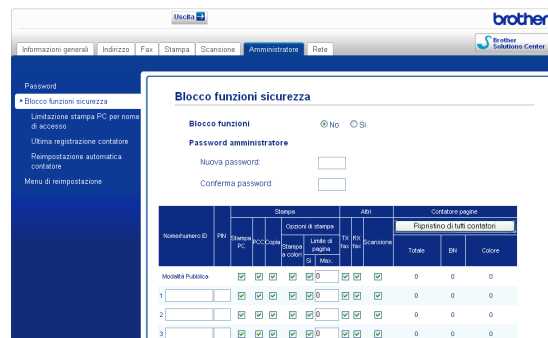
Uscita

brother

Informazioni generali | Indirizzo | Fax | Stampa | Scansione | Amministratore | Rete

Brother Solutions Center

Password
Blocco funzioni sicurezza
Limitazione stampa PC per nome di accesso
Ultima registrazione contatore
Reimpostazione automatica contatore
Menu di reimpostazione

Blocco funzioni sicurezza

Blocco funzioni ◉ No ○ Sì

Password amministratore

Nuova password:

Conferma password:

| Nome/numero ID | PIN | Stampa PC | PCC | Copia | Stampa a colori | Sì | Max. | TX fax | RX fax | Scansione | Totale | BN | Colore |
|---|---|---|---|---|---|---|---|---|---|---|---|---|---|
| | | Stampa | | | Opzioni di stampa | Limite di pagina | | Altri | | | Contatore pagine | | |
| | | | | | | | | | | | Ripristino di tutti contatori | | |
| Modalità Pubblica | | ☑ | ☑ | ☑ | ☑ | ☑ | 0 | ☑ | ☑ | ☑ | 0 | 0 | 0 |
| 1 | | ☑ | ☑ | ☑ | ☑ | ☑ | 0 | ☑ | ☑ | ☑ | 0 | 0 | 0 |
| 2 | | ☑ | ☑ | ☑ | ☑ | ☑ | 0 | ☑ | ☑ | ☑ | 0 | 0 | 0 |
| 3 | | ☑ | ☑ | ☑ | ☑ | ☑ | 0 | ☑ | ☑ | ☑ | 0 | 0 | 0 |